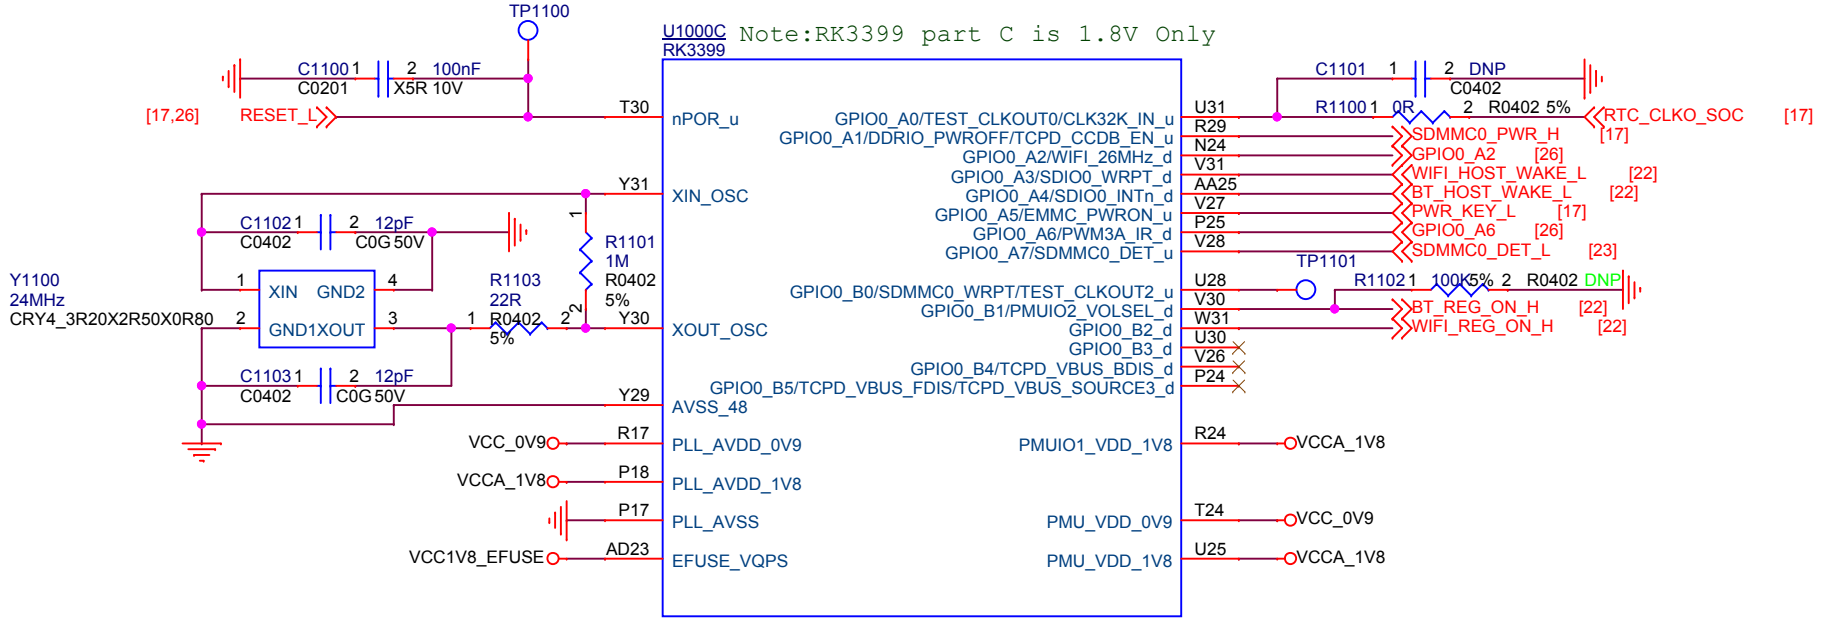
TP1100

U1000C
RK3399

Note:RK3399 part C is 1.8V Only

C1100 1 2 100nF
C0201 X5R 10V

[17,26] RESET_L

T30 nPOR_u

Y31 XIN_OSC

C1102 1 2 12pF
C0402 C0G 50V

R1101
1M
R0402
5%

Y1100
24MHz
CRY4_3R20X2R50X0R80

1 XIN GND2 4
2 GND1XOUT 3

R1103
22R
R0402
5%

Y30 XOUT_OSC

C1103 1 2 12pF
C0402 C0G 50V

Y29 AVSS_48

VCC_0V9 R17 PLL_AVDD_0V9
VCCA_1V8 P18 PLL_AVDD_1V8
P17 PLL_AVSS
VCC1V8_EFUSE AD23 EFUSE_VQPS

GPIO0_A0/TEST_CLKOUT0/CLK32K_IN_u U31
GPIO0_A1/DDRIO_PWROFF/TCPD_CCDB_EN_u R29
GPIO0_A2/WIFI_26MHz_d N24
GPIO0_A3/SDIO0_WRPT_d V31
GPIO0_A4/SDIO0_INTn_d AA25
GPIO0_A5/EMMC_PWRON_u V27
GPIO0_A6/PWM3A_IR_d P25
GPIO0_A7/SDMMC0_DET_u V28

GPIO0_B0/SDMMC0_WRPT/TEST_CLKOUT2_u U28
GPIO0_B1/PMUIO2_VOLSEL_d V30
GPIO0_B2_d W31
GPIO0_B3_d U30
GPIO0_B4/TCPD_VBUS_BDIS_d V26
GPIO0_B5/TCPD_VBUS_FDIS/TCPD_VBUS_SOURCE3_d P24

PMUIO1_VDD_1V8 R24 VCCA_1V8
PMU_VDD_0V9 T24 VCC_0V9
PMU_VDD_1V8 U25 VCCA_1V8

C1101 1 2 DNP
C0402

R1100 1 0R 2 R0402 5%
RTC_CLKO_SOC [17]
SDMMC0_PWR_H [17]
GPIO0_A2 [26]
WIFI_HOST_WAKE_L [22]
BT_HOST_WAKE_L [22]
PWR_KEY_L [17]
GPIO0_A6 [26]
SDMMC0_DET_L [23]

TP1101
R1102 1 100K5% 2 R0402 DNP
BT_REG_ON_H [22]
WIFI_REG_ON_H [22]